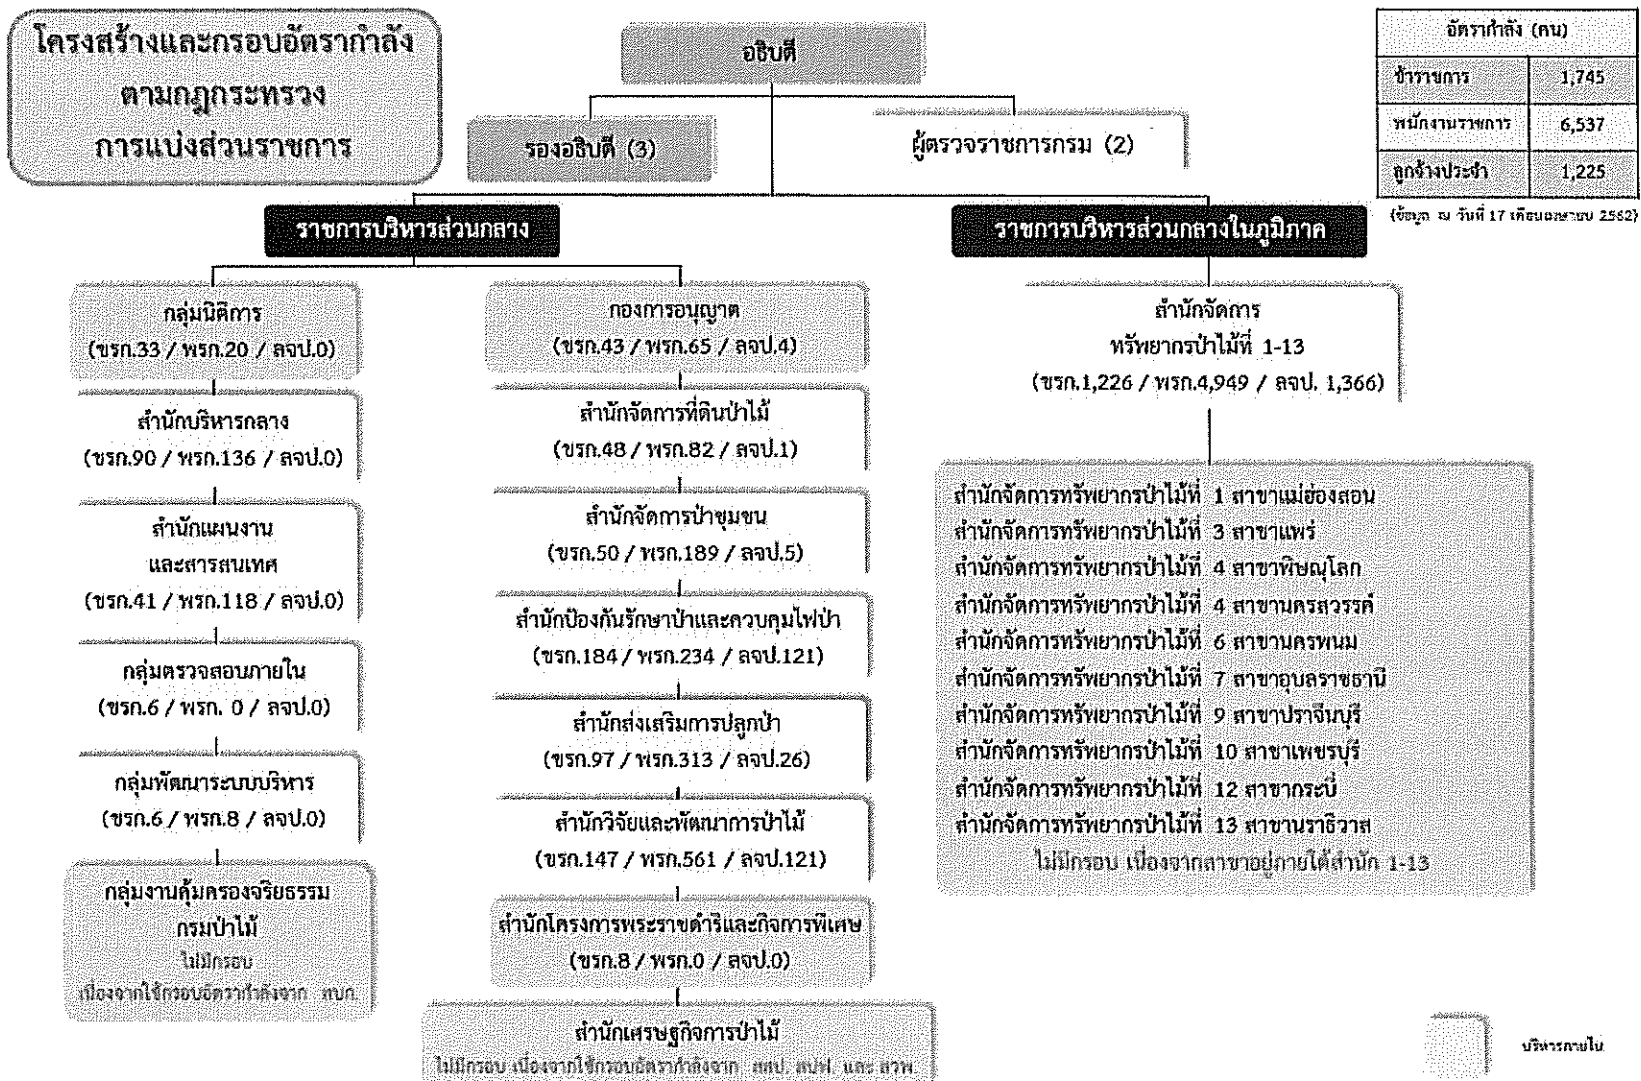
โครงสร้างและกรอบอัตรากำลัง ตามกฎกระทรวง การแบ่งส่วนราชการ

อธิบดี

รองอธิบดี (3)

ผู้ตรวจราชการกรม (2)

| อัตรากำลัง (คน) | |
|---|---|
| ข้าราชการ | 1,745 |
| พนักงานราชการ | 6,537 |
| ลูกจ้างประจำ | 1,225 |

(ข้อมูล ณ วันที่ 17 เดือนเมษายน 2562)

ราชการบริหารส่วนกลาง

ราชการบริหารส่วนกลางในภูมิภาค

กลุ่มนิติการ (ขรก.33 / พรก.20 / ลจป.0)

สำนักบริหารกลาง (ขรก.90 / พรก.136 / ลจป.0)

สำนักแผนงาน และสารสนเทศ (ขรก.41 / พรก.118 / ลจป.0)

กลุ่มตรวจสอบภายใน (ขรก.6 / พรก. 0 / ลจป.0)

กลุ่มพัฒนาระบบบริหาร (ขรก.6 / พรก.8 / ลจป.0)

กลุ่มงานคุ้มครองจริยธรรม กรมป่าไม้ ไม่มีกรอบ เนื่องจากใช้กรอบอัตรากำลังจาก สบก.

กองการอนุญาต (ขรก.43 / พรก.65 / ลจป.4)

สำนักจัดการที่ดินป่าไม้ (ขรก.48 / พรก.82 / ลจป.1)

สำนักจัดการป่าชุมชน (ขรก.50 / พรก.189 / ลจป.5)

สำนักป้องกันรักษาป่าและควบคุมไฟป่า (ขรก.184 / พรก.234 / ลจป.121)

สำนักส่งเสริมการปลูกป่า (ขรก.97 / พรก.313 / ลจป.26)

สำนักวิจัยและพัฒนาการป่าไม้ (ขรก.147 / พรก.561 / ลจป.121)

สำนักโครงการพระราชดำริและกิจการพิเศษ (ขรก.8 / พรก.0 / ลจป.0)

สำนักเศรษฐกิจการป่าไม้ ไม่มีกรอบ เนื่องจากใช้กรอบอัตรากำลังจาก สผป. สปฟ. และ สวพ.

สำนักจัดการ ทรัพยากรป่าไม้ที่ 1-13 (ขรก.1,226 / พรก.4,949 / ลจป. 1,366)

สำนักจัดการทรัพยากรป่าไม้ที่ 1 สาขาแม่ฮ่องสอน
สำนักจัดการทรัพยากรป่าไม้ที่ 3 สาขาแพร่
สำนักจัดการทรัพยากรป่าไม้ที่ 4 สาขาพิษณุโลก
สำนักจัดการทรัพยากรป่าไม้ที่ 4 สาขานครสวรรค์
สำนักจัดการทรัพยากรป่าไม้ที่ 6 สาขานครพนม
สำนักจัดการทรัพยากรป่าไม้ที่ 7 สาขาอุบลราชธานี
สำนักจัดการทรัพยากรป่าไม้ที่ 9 สาขาปราจีนบุรี
สำนักจัดการทรัพยากรป่าไม้ที่ 10 สาขาเพชรบุรี
สำนักจัดการทรัพยากรป่าไม้ที่ 12 สาขากระบี่
สำนักจัดการทรัพยากรป่าไม้ที่ 13 สาขานราธิวาส
ไม่มีกรอบ เนื่องจากสาขาอยู่ภายใต้สำนัก 1-13

บริหารภายใน